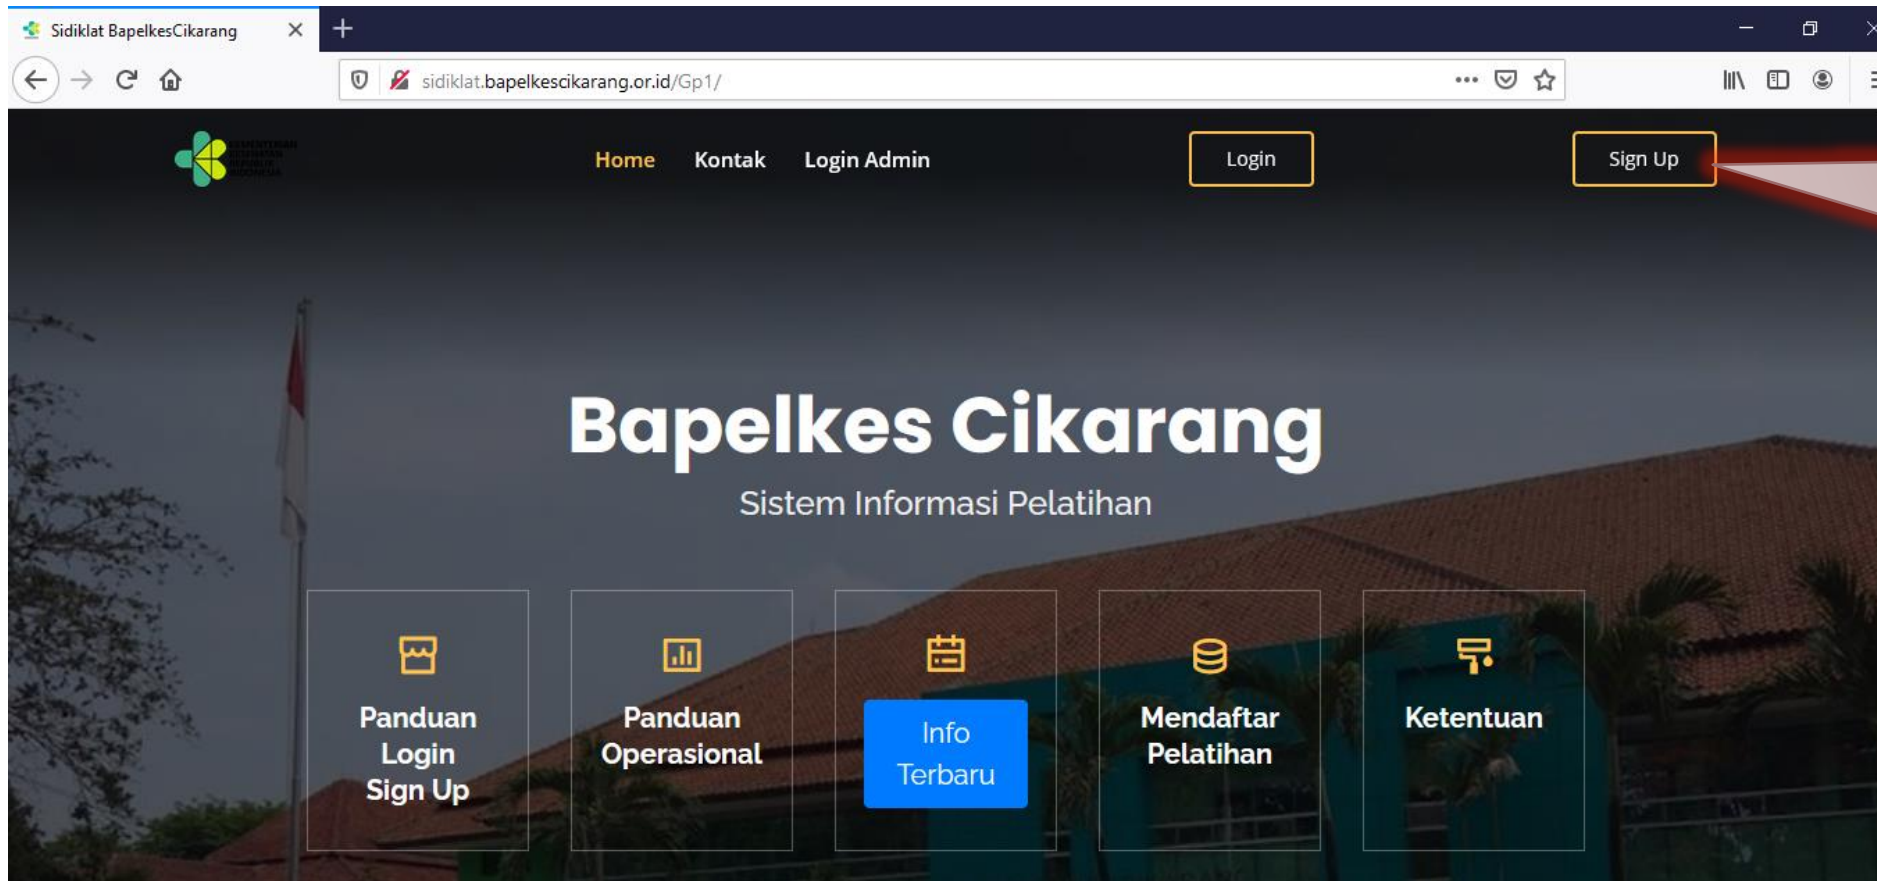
Sidiklat BapelkesCikarang

sidiklat.bapelkescikarang.or.id/Gp1/

Home Kontak Login Admin

Login

Sign Up

Bapelkes Cikarang

Sistem Informasi Pelatihan

Panduan Login Sign Up

Panduan Operasional

Info Terbaru

Mendaftar Pelatihan

Ketentuan